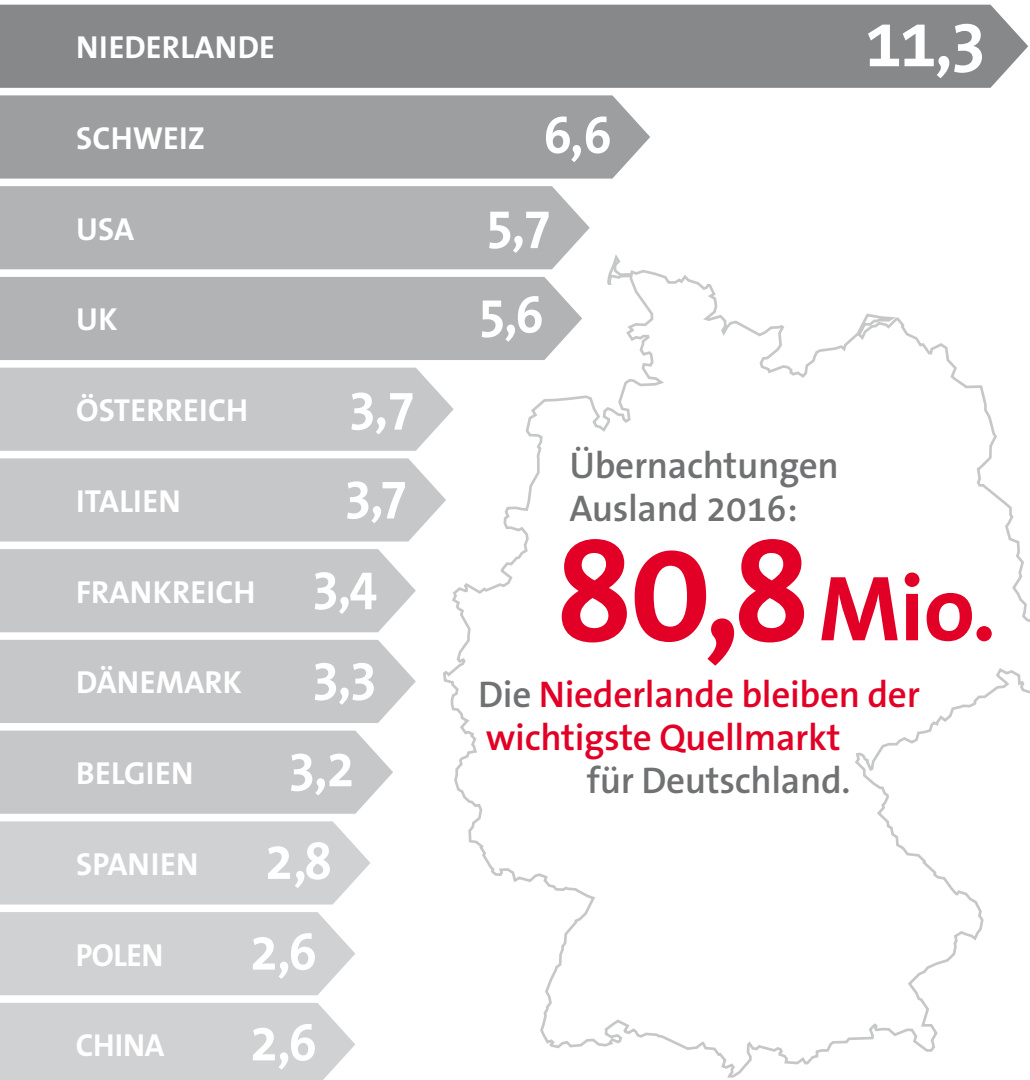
NIEDERLANDE 11,3

SCHWEIZ 6,6

USA 5,7

UK 5,6

ÖSTERREICH 3,7

ITALIEN 3,7

FRANKREICH 3,4

DÄNEMARK 3,3

BELGIEN 3,2

SPANIEN 2,8

POLEN 2,6

CHINA 2,6

Übernachtungen Ausland 2016:

80,8 Mio.

Die Niederlande bleiben der wichtigste Quellmarkt für Deutschland.